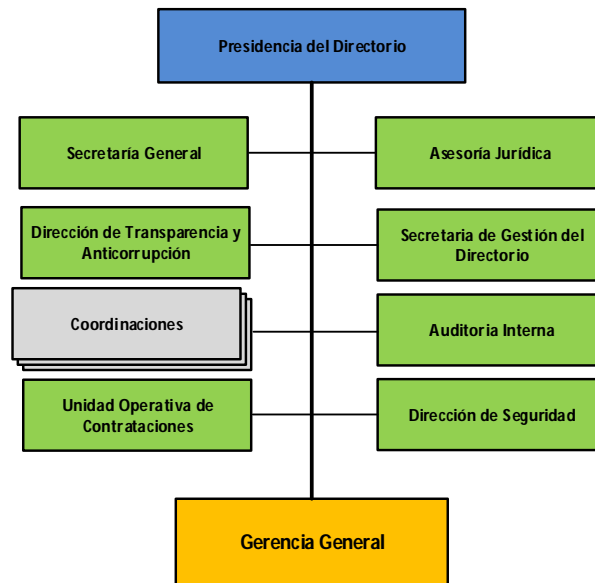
Presidencia del Directorio

Secretaría General

Asesoría Jurídica

Dirección de Transparencia y Anticorrupción

Secretaria de Gestión del Directorio

Coordinaciones

Auditoria Interna

Unidad Operativa de Contrataciones

Dirección de Seguridad

Gerencia General